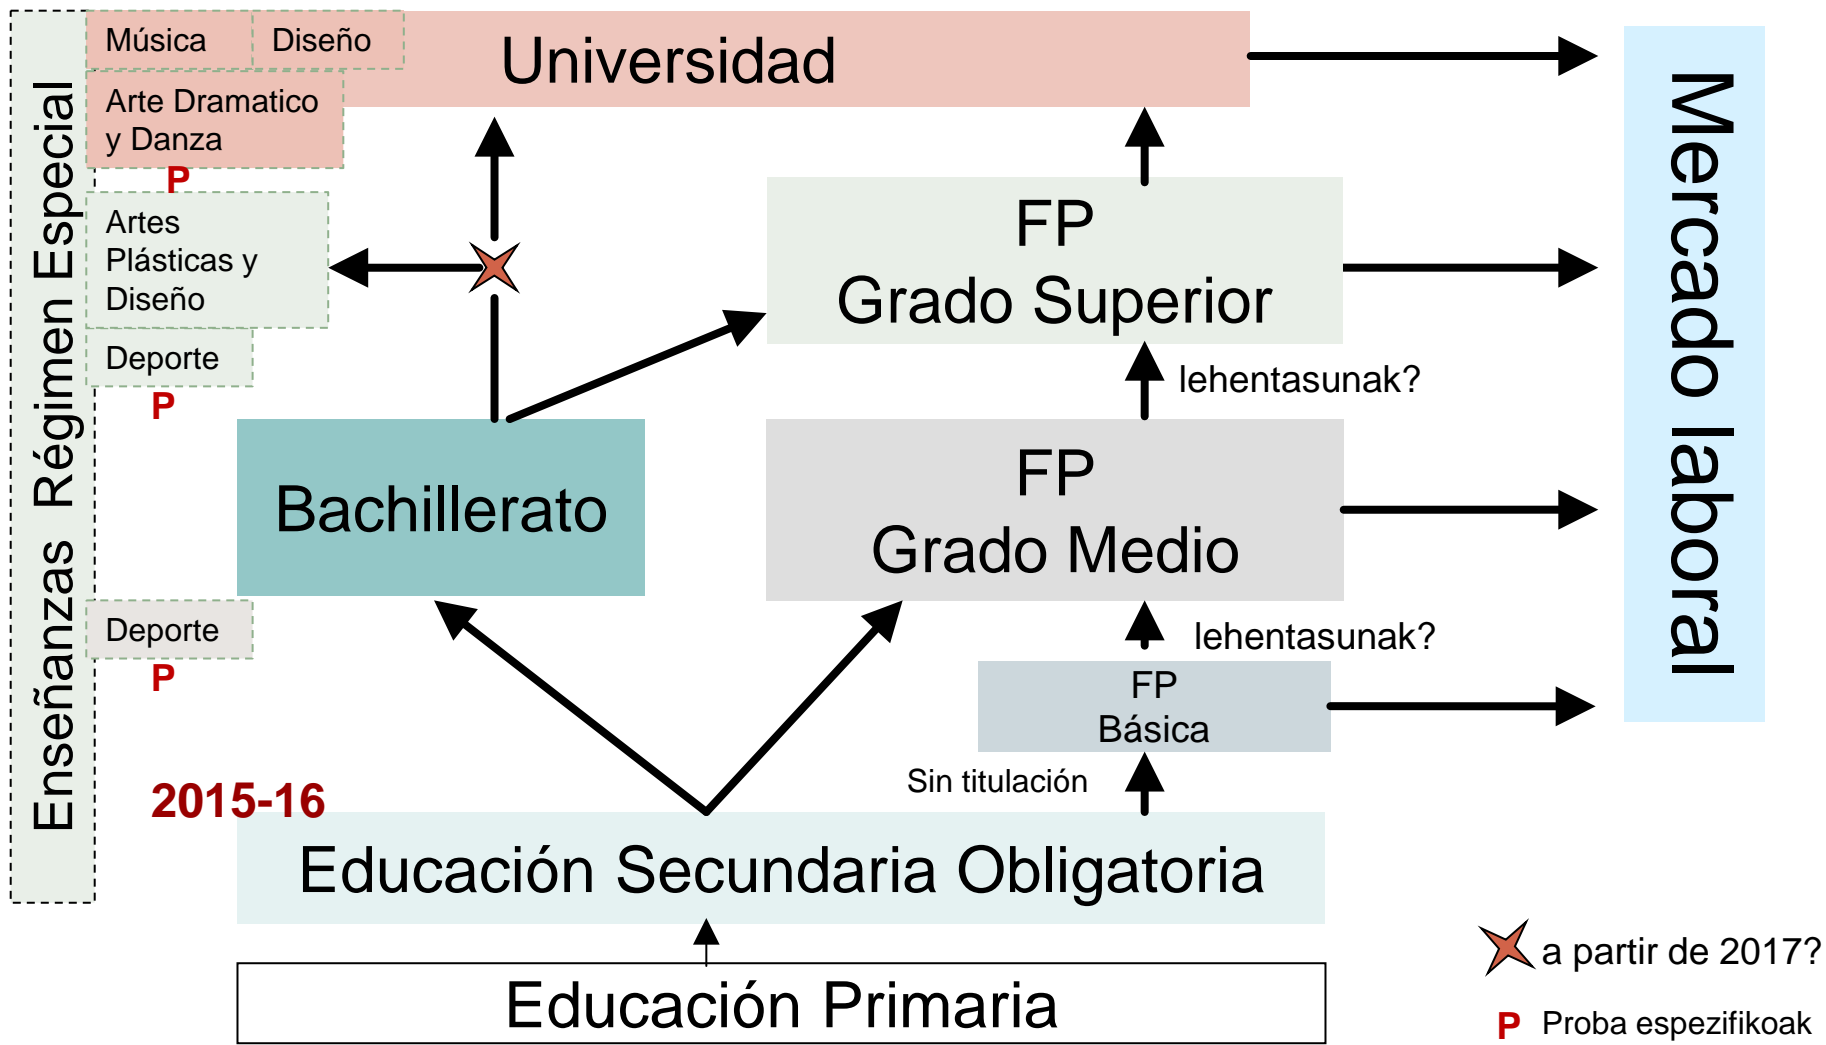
Enseñanzas Régimen Especial

Música

Diseño

Universidad

Arte Dramatico y Danza

P

Artes Plásticas y Diseño

Deporte

P

FP
Grado Superior

lehentasunak?

Bachillerato

FP
Grado Medio

Mercado laboral

Deporte

P

lehentasunak?

FP
Básica

Sin titulación

2015-16

Educación Secundaria Obligatoria

Educación Primaria

a partir de 2017?

P Proba espezifikoak